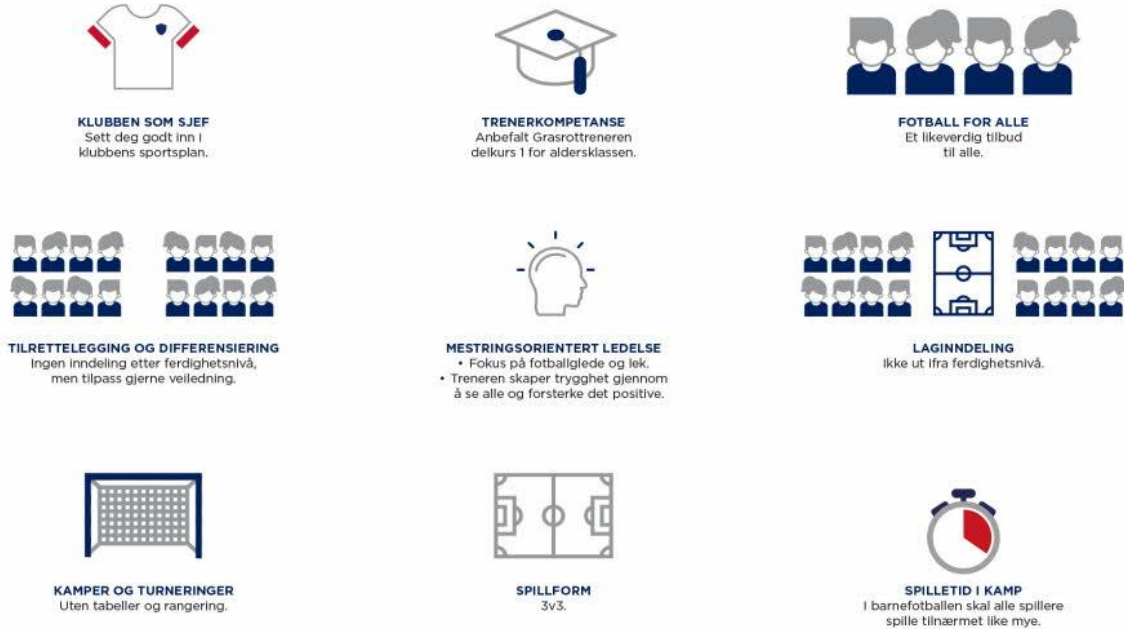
KLUBBEN SOM SJEF
Sett deg godt inn i klubbens sportsplan.

TRENERKOMPETANSE
Anbefalt Grasrottreneren delkurs 1 for aldersklassen.

FOTBALL FOR ALLE
Et likeverdig tilbud til alle.

TILRETTELEGGING OG DIFFERENSIERING
Ingen inndeling etter ferdighetsnivå, men tilpass gjerne veiledning.

MESTRINGSORIENTERT LEDELSE
• Fokus på fotballglede og lek.
• Treneren skaper trygghet gjennom å se alle og forsterke det positive.

LAGINNDELING
Ikke ut ifra ferdighetsnivå.

KAMPER OG TURNERINGER
Uten tabeller og rangering.

SPILLFORM
3v3.

SPILLETID I KAMP
I barnefotballen skal alle spillere spille tilnærmet like mye.